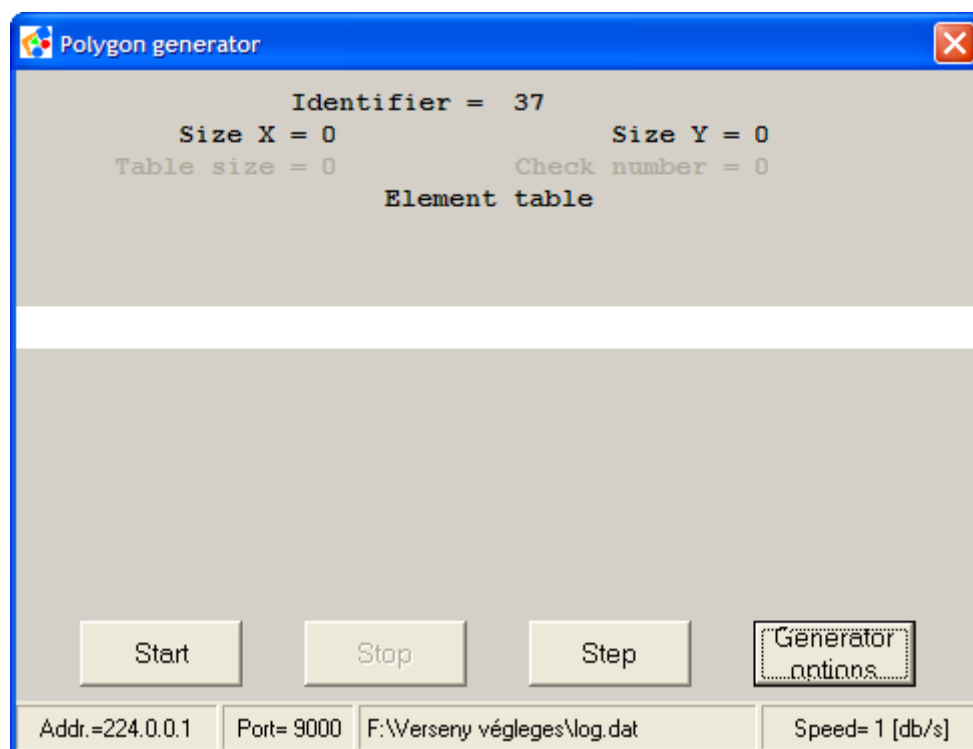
Polygon generator

Identifier = 37

Size X = 0

Size Y = 0

Table size = 0

Check number = 0

Element table

Start

Stop

Step

Generator options

Addr.=224.0.0.1

Port= 9000

F:\Verseny végleges\log.dat

Speed= 1 [db/s]